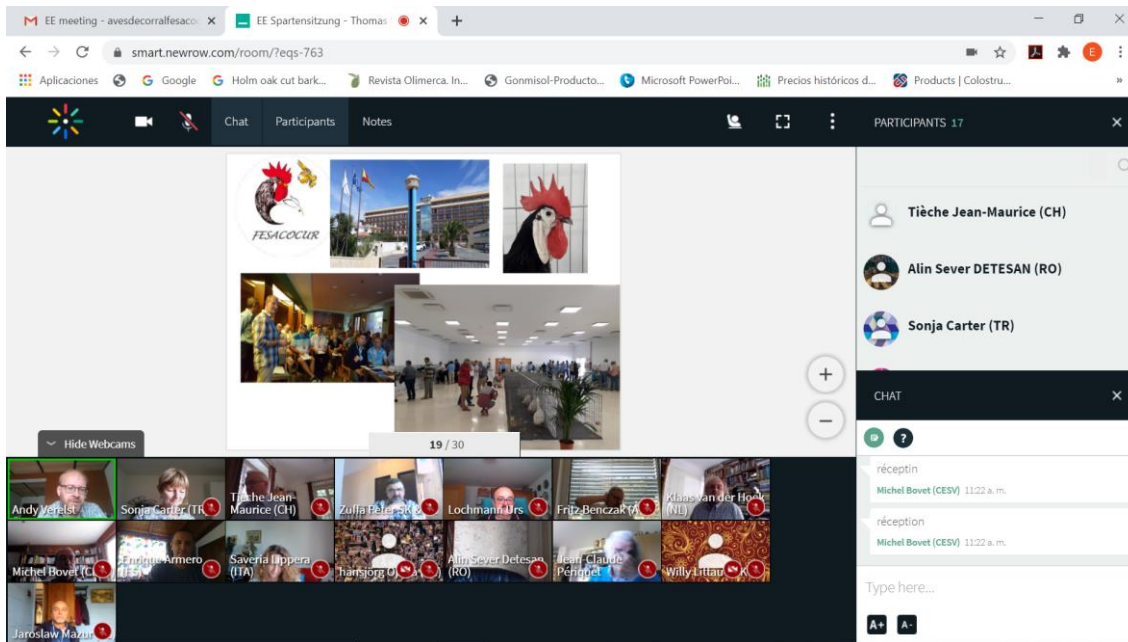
EE meeting - avesdecorralfesaco ×
EE Spartensitzung - Thomas ×
+
smart.newrow.com/room/?eqs-763
Aplicaciones
Google
Holm oak cut bark...
Revista Olimerca. In...
Gonmisol-Producto...
Microsoft PowerPoi...
Precios históricos d...
Products | Colostru...
»
Chat
Participants
Notes
PARTICIPANTS 17
FESACOCUR
Tièche Jean-Maurice (CH)
Alin Sever DETESAN (RO)
Sonja Carter (TR)
CHAT
réceptin
Michel Bovet (CESV) 11:22 a. m.
réception
Michel Bovet (CESV) 11:22 a. m.
Type here...
A+
A-
Hide Webcams
19 / 30
Andy Verelst
Sonja Carter (TR)
Tièche Jean-Maurice (CH)
Zulfa Peter Sk
Lochmann Urs
Fritz Benczak
Klaas van der Hoek (NL)
Michel Bovet (CL)
Enrique Armero
Saveria Lippera (ITA)
hansjörg
Alin Sever Detesan (RO)
Jean-Claude Pérignet
Willy Littau
Jaroslaw Mazur